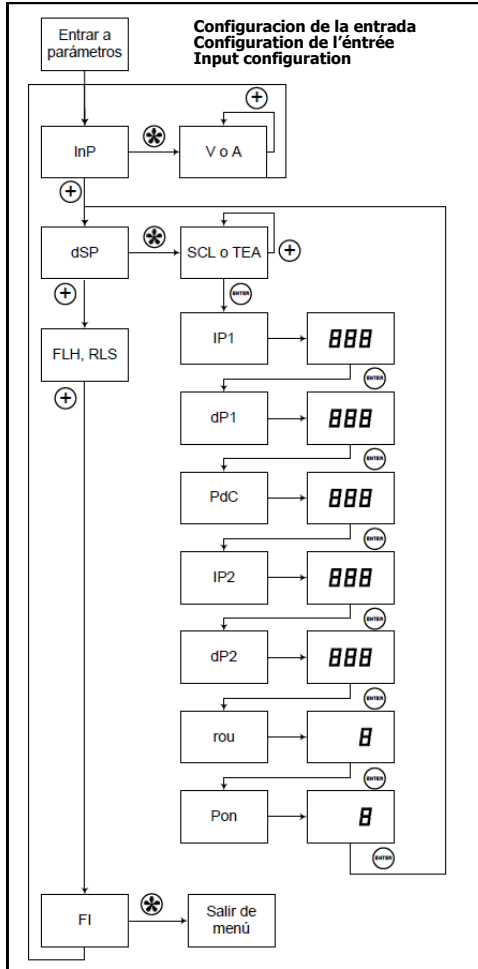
Entrar a parámetros

Configuracion de la entrada
Configuration de l'éntrée
Input configuration

InP
V o A
dSP
SCL o TEA
ENTER
FLH, RLS
IP1
888
ENTER
dP1
888
ENTER
PdC
888
ENTER
IP2
888
ENTER
dP2
888
ENTER
rou
8
ENTER
Pon
8
ENTER
FI
Salir de menú